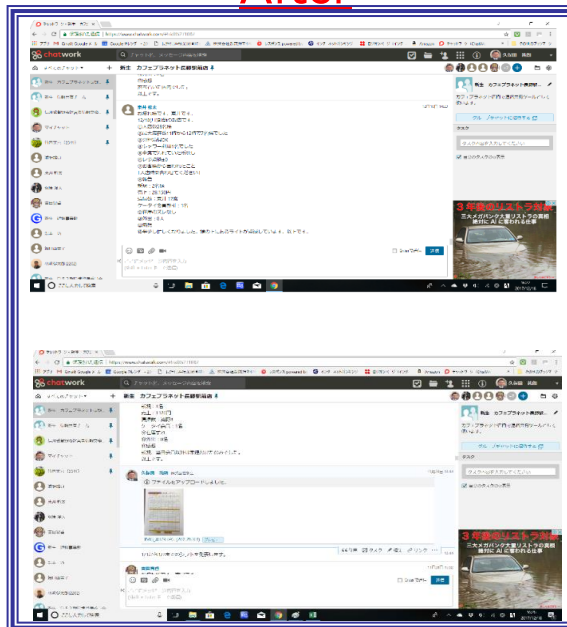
After

chatwork

新生 カフェプラネット店舗報告

3 年後のリストラ対象

三大メガバンク大量リストラの真相 絶対に AI に変わられる仕事

chatwork

新生 カフェプラネット店舗報告

ファイルをアップロードしました。

3 年後のリストラ対象

三大メガバンク大量リストラの真相 絶対に AI に変わられる仕事